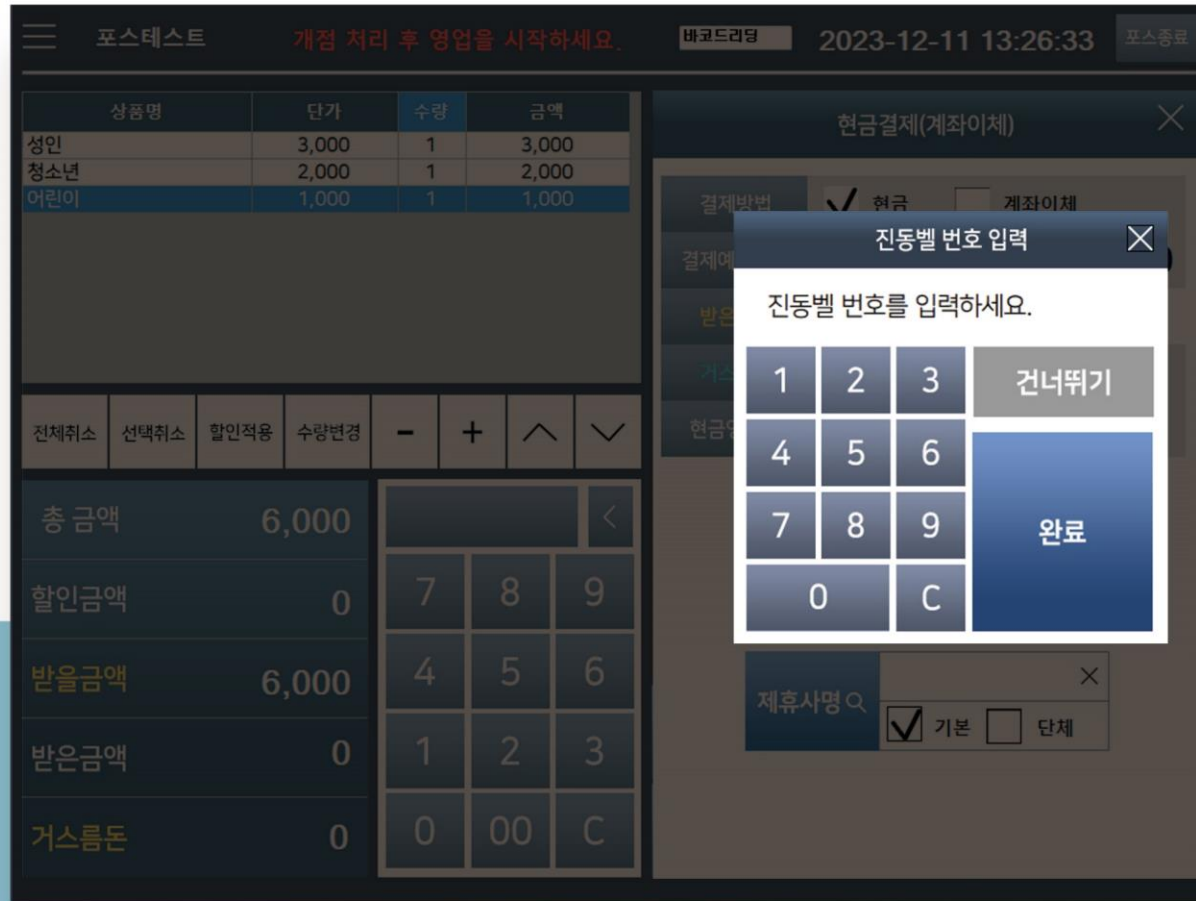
포스테스트 개점 처리 후 영업을 시작하세요. 바코드리딩 2023-12-11 13:26:33 포스종료

| 상품명 | 단가 | 수량 | 금액 |
|---|---|---|---|
| 성인 | 3,000 | 1 | 3,000 |
| 청소년 | 2,000 | 1 | 2,000 |
| 어린이 | 1,000 | 1 | 1,000 |

전체취소 선택취소 할인적용 수량변경 - + ^ v

총 금액 6,000
할인금액 0
받을금액 6,000
받은금액 0
거스름돈 0

<
7 8 9
4 5 6
1 2 3
0 00 C

현금결제(계좌이체)

결제방법 현금 계좌이체
결제예
받은
거스
현금영

진동벨 번호 입력
진동벨 번호를 입력하세요.
1 2 3 건너뛰기
4 5 6
7 8 9 완료
0 C

제휴사명 ×
기본 단체